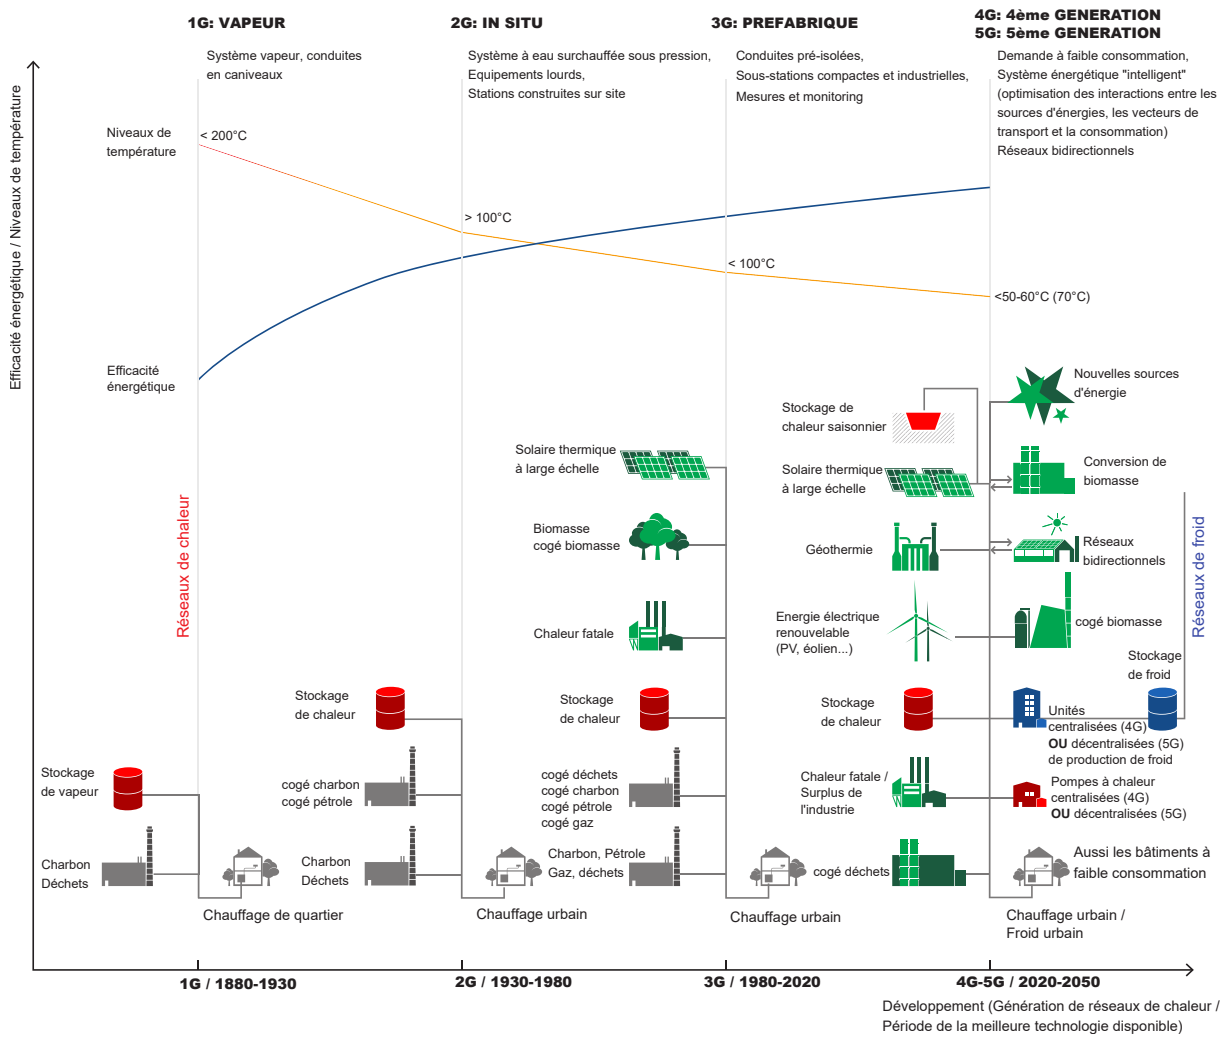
1G: VAPEUR

Système vapeur, conduites en caniveaux

2G: IN SITU

Système à eau surchauffée sous pression, Equipements lourds, Stations construites sur site

3G: PREFABRIQUE

Conduites pré-isolées, Sous-stations compactes et industrielles, Mesures et monitoring

4G: 4ème GENERATION
5G: 5ème GENERATION

Demande à faible consommation, Système énergétique "intelligent" (optimisation des interactions entre les sources d'énergies, les vecteurs de transport et la consommation) Réseaux bidirectionnels

Efficacité énergétique / Niveaux de température

Niveaux de température

< 200°C

> 100°C

< 100°C

<50-60°C (70°C)

Efficacité énergétique

Réseaux de chaleur

Réseaux de froid

Nouvelles sources d'énergie

Stockage de chaleur saisonnier

Conversion de biomasse

Solaire thermique à large échelle

Solaire thermique à large échelle

Biomasse cogé biomasse

Géothermie

Réseaux bidirectionnels

Chaleur fatale

Energie électrique renouvelable (PV, éolien...)

cogé biomasse

Stockage de froid

Stockage de chaleur

Stockage de chaleur

Stockage de chaleur

Unités centralisées (4G) OU décentralisées (5G) de production de froid

Stockage de vapeur

cogé charbon cogé pétrole

cogé déchets cogé charbon cogé pétrole cogé gaz

Chaleur fatale / Surplus de l'industrie

Pompes à chaleur centralisées (4G) OU décentralisées (5G)

Charbon Déchets

Charbon Déchets

Charbon, Pétrole Gaz, déchets

cogé déchets

Aussi les bâtiments à faible consommation

Chauffage de quartier

Chauffage urbain

Chauffage urbain

Chauffage urbain / Froid urbain

1G / 1880-1930

2G / 1930-1980

3G / 1980-2020

4G-5G / 2020-2050

Développement (Génération de réseaux de chaleur / Période de la meilleure technologie disponible)